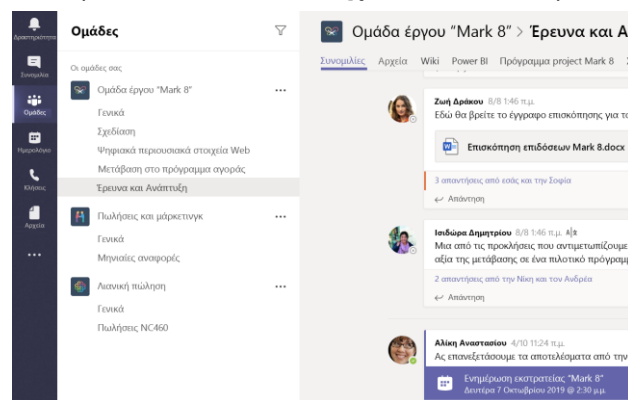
Δραστηριότητα
Συνομιλία
Ομάδες
Ημερολόγιο
Κλήσεις
Αρχεία
...

Ομάδες

Οι ομάδες σας

Ομάδα έργου "Mark 8" ...
Γενικά
Σχεδίαση
Ψηφιακά περιουσιακά στοιχεία Web
Μετάβαση στο πρόγραμμα αγοράς
Έρευνα και Ανάπτυξη

Πωλήσεις και μάρκετινγκ ...
Γενικά
Μηνιαίες αναφορές

Λιανική πώληση ...
Γενικά
Πωλήσεις NC460

Ομάδα έργου "Mark 8" > Έρευνα και Α

Συνομιλίες Αρχεία Wiki Power BI Πρόγραμμα project Mark 8

Ζωή Δράκου 8/8 1:46 π.μ.
Εδώ θα βρείτε το έγγραφο επισκόπησης για το

Επισκόπηση επιδόσεων Mark 8.docx

3 απαντήσεις από εσάς και την Σοφία
Απάντηση

Ισιδώρα Δημητρίου 8/8 1:46 π.μ.
Μια από τις προκλήσεις που αντιμετωπίζουμε
αξία της μετάβασης σε ένα πιλοτικό πρόγραμ

2 απαντήσεις από την Νίκη και τον Ανδρέα
Απάντηση

Αλίκη Αναστασίου 4/10 11:24 π.μ.
Ας επανεξετάσουμε τα αποτελέσματα από την

Ενημέρωση εκστρατείας "Mark 8"
Δευτέρα 7 Οκτωβρίου 2019 @ 2:30 μ.μ.